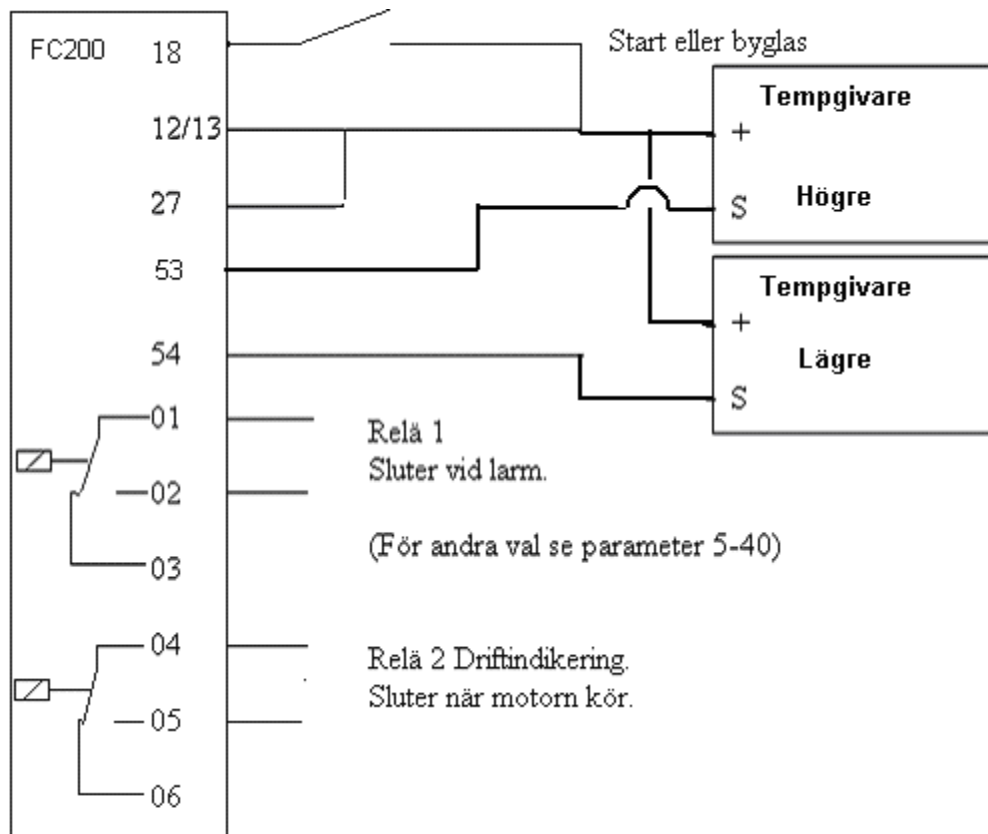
FC200
18
12/13
27
53
54
01
02
03
04
05
06

Start eller byglas

Tempgivare
+
S
Högre

Tempgivare
+
Lägre
S

Relä 1
Sluter vid larm.

(För andra val se parameter 5-40)

Relä 2 Driftindikering.
Sluter när motorn kör.